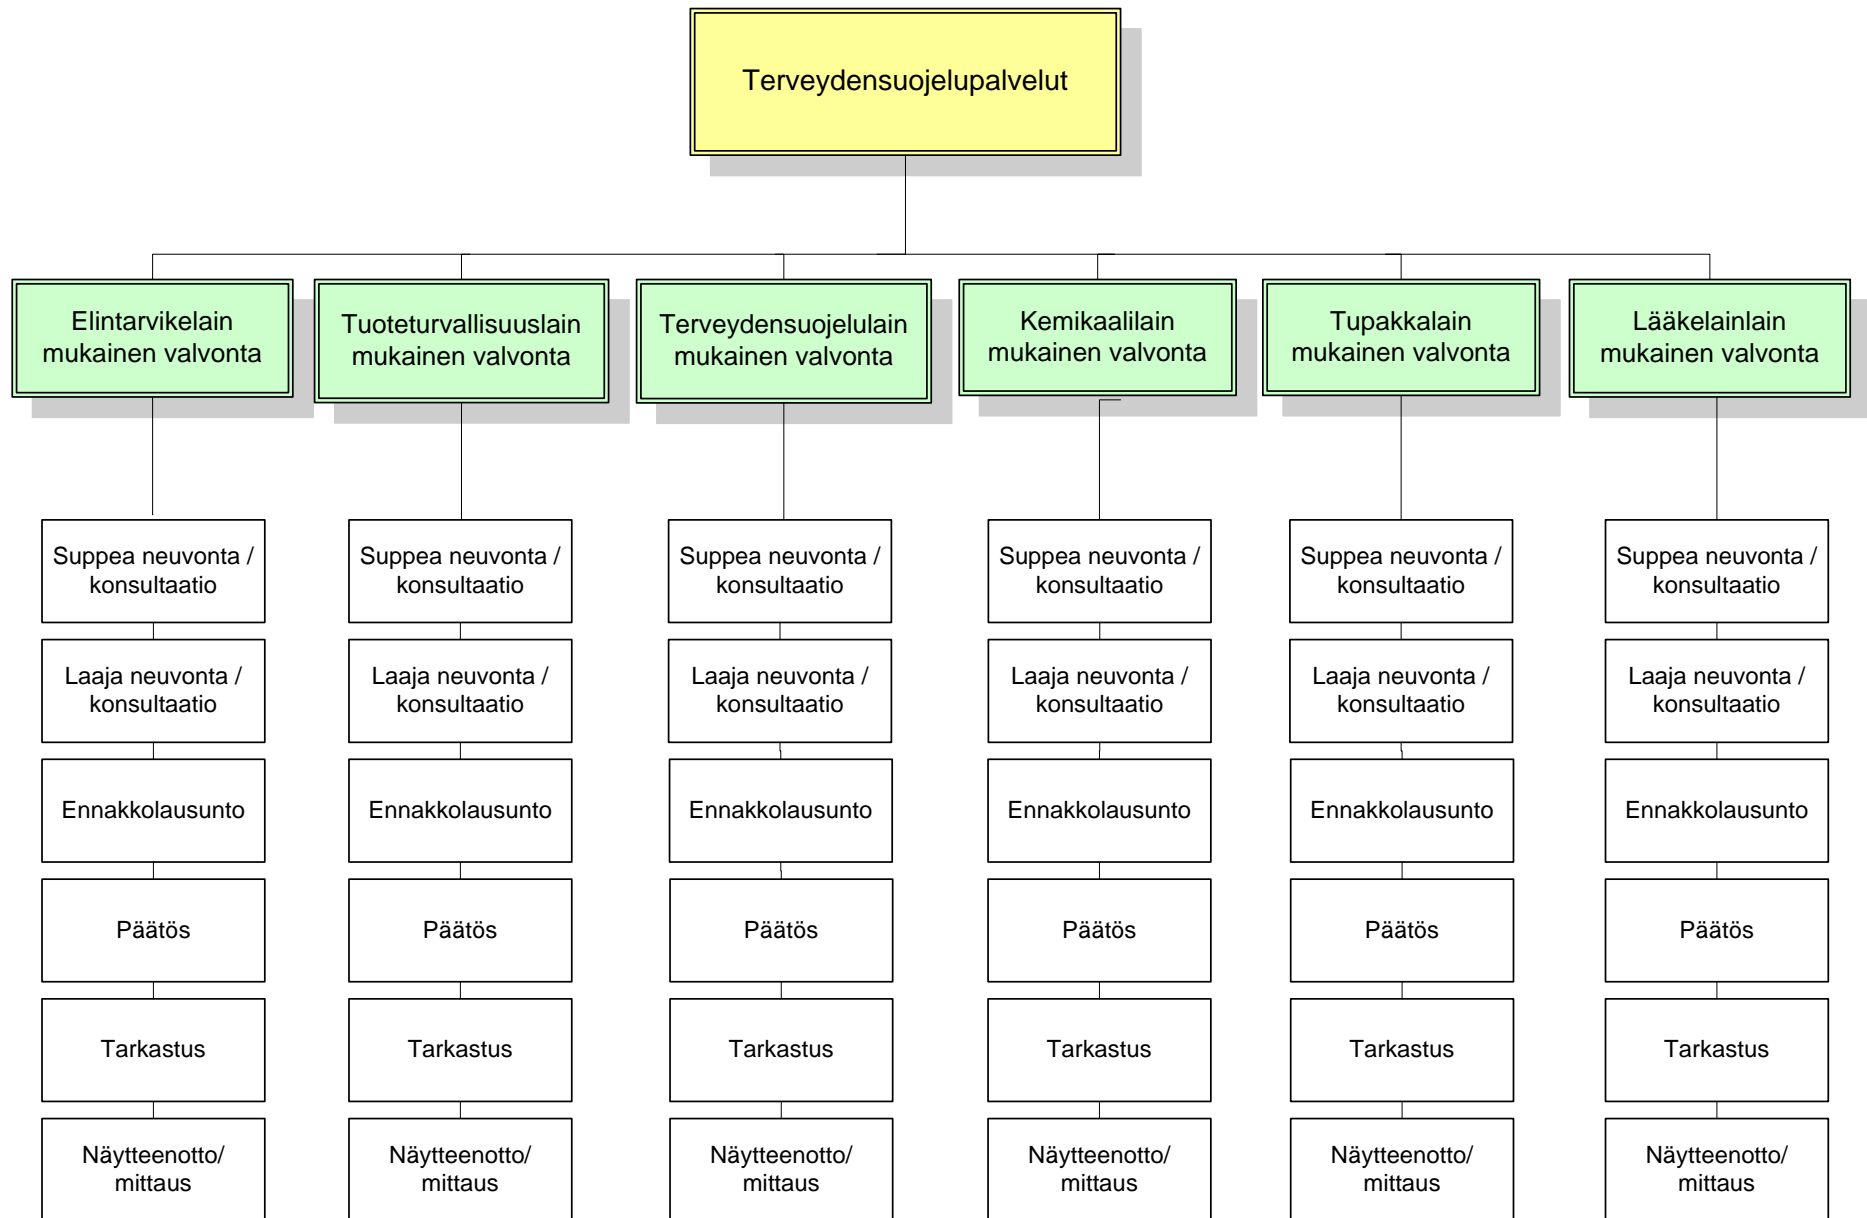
Terveydensuojelupalvelut

Elintarvikelain mukainen valvonta

Suppea neuvonta / konsultaatio

Laaja neuvonta / konsultaatio

Ennakkolausunto

Päätös

Tarkastus

Näytteenotto/ mittaus

Tuoteturvallisuuslain mukainen valvonta

Suppea neuvonta / konsultaatio

Laaja neuvonta / konsultaatio

Ennakkolausunto

Päätös

Tarkastus

Näytteenotto/ mittaus

Terveydensuojelulain mukainen valvonta

Suppea neuvonta / konsultaatio

Laaja neuvonta / konsultaatio

Ennakkolausunto

Päätös

Tarkastus

Näytteenotto/ mittaus

Kemikaalilain mukainen valvonta

Suppea neuvonta / konsultaatio

Laaja neuvonta / konsultaatio

Ennakkolausunto

Päätös

Tarkastus

Näytteenotto/ mittaus

Tupakkalain mukainen valvonta

Suppea neuvonta / konsultaatio

Laaja neuvonta / konsultaatio

Ennakkolausunto

Päätös

Tarkastus

Näytteenotto/ mittaus

Lääkelainlain mukainen valvonta

Suppea neuvonta / konsultaatio

Laaja neuvonta / konsultaatio

Ennakkolausunto

Päätös

Tarkastus

Näytteenotto/ mittaus